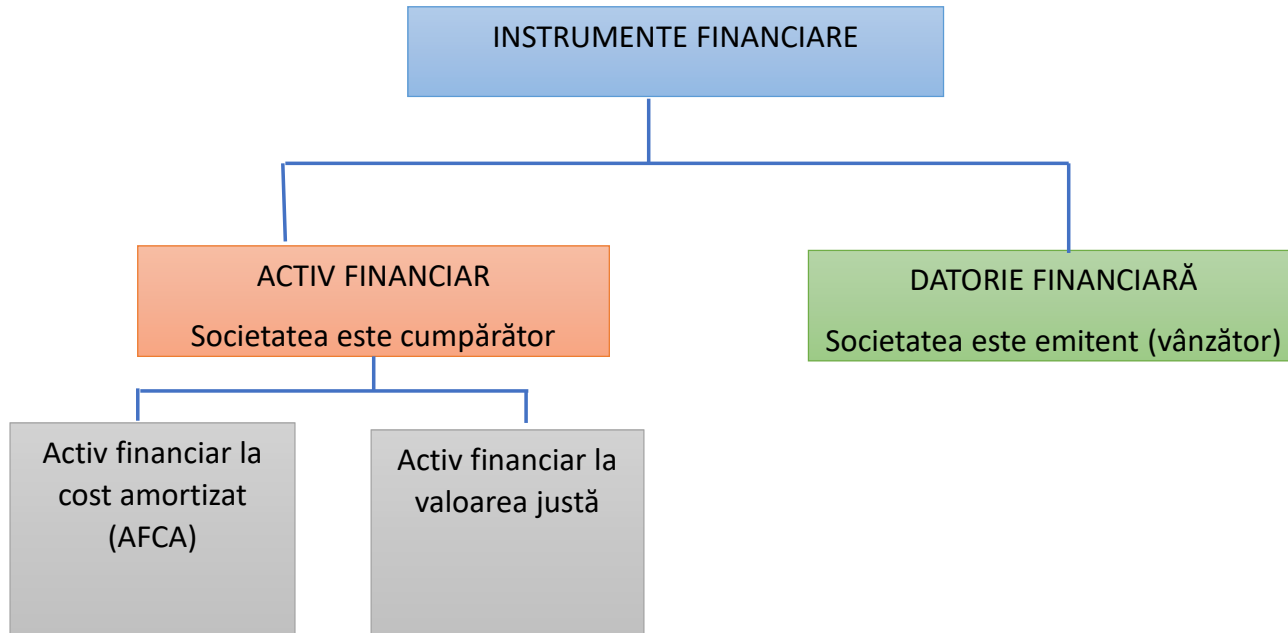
INSTRUMENTE FINANCIARE

ACTIV FINANCIAR

Societatea este cumpărător

DATORIE FINANCIARĂ

Societatea este emitent (vânzător)

Activ financiar la cost amortizat (AFCA)

Activ financiar la valoarea justă